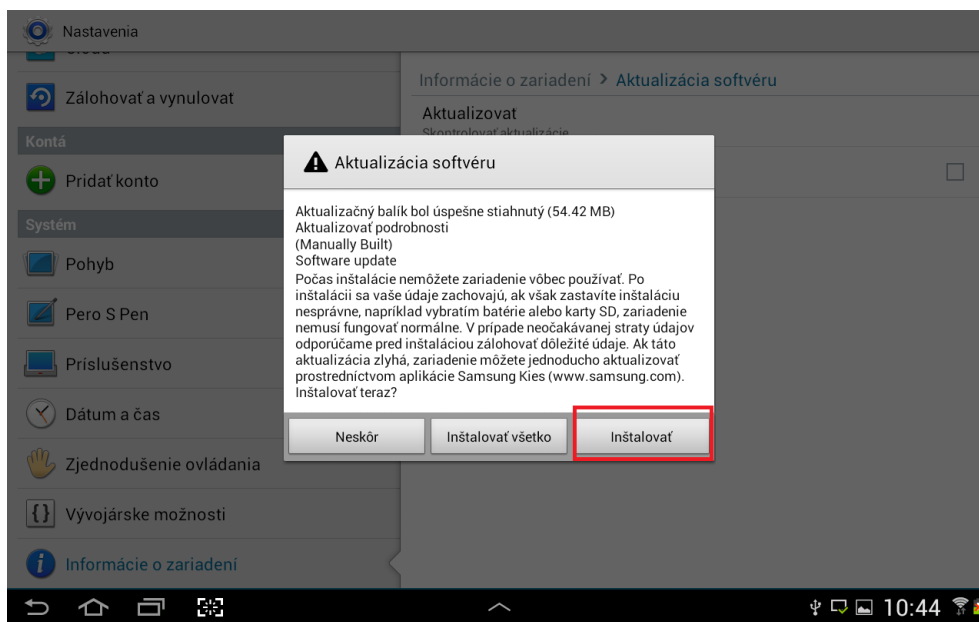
Nastavenia

Zálohovať a vynulovať

Kontá

Pridať konto

Systém

Pohyb

Pero S Pen

Príslušenstvo

Dátum a čas

Zjednodušenie ovládania

Vývojárske možnosti

Informácie o zariadení

Informácie o zariadení > Aktualizácia softvéru

Aktualizovat

Skontrolovať aktualizácie

Aktualizácia softvéru

Aktualizačný balík bol úspešne stiahnutý (54.42 MB)
Aktualizovať podrobnosti
(Manually Built)
Software update
Počas inštalácie nemôžete zariadenie vôbec používať. Po inštalácii sa vaše údaje zachovajú, ak však zastavíte inštaláciu nesprávne, napríklad vybratím batérie alebo karty SD, zariadenie nemusí fungovať normálne. V prípade neočakávanej straty údajov odporúčame pred inštaláciou zálohovať dôležité údaje. Ak táto aktualizácia zlyhá, zariadenie môžete jednoducho aktualizovať prostredníctvom aplikácie Samsung Kies (www.samsung.com). Inštalovať teraz?

Neskôr

Inštalovať všetko

Inštalovať

10:44